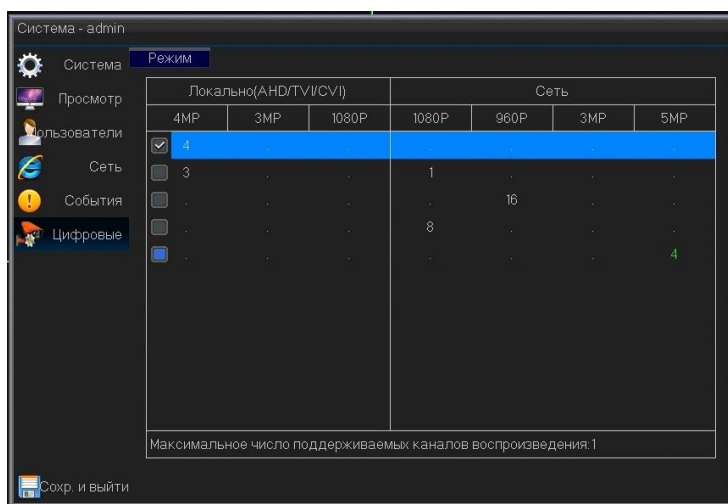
Система - admin

Система
Просмотр
Пользователи
Сеть
События
Цифровые

Режим

| Локально(AHD/TVI/CVI) | | | Сеть | | | |
|---|---|---|---|---|---|---|
| 4MP | 3MP | 1080P | 1080P | 960P | 3MP | 5MP |
| 4 | . | . | . | . | . | . |
| 3 | . | . | 1 | . | . | . |
| . | . | . | . | 16 | . | . |
| . | . | . | 8 | . | . | . |
| . | . | . | . | . | . | 4 |

Максимальное число поддерживаемых каналов воспроизведения:1

Сохр. и выйти